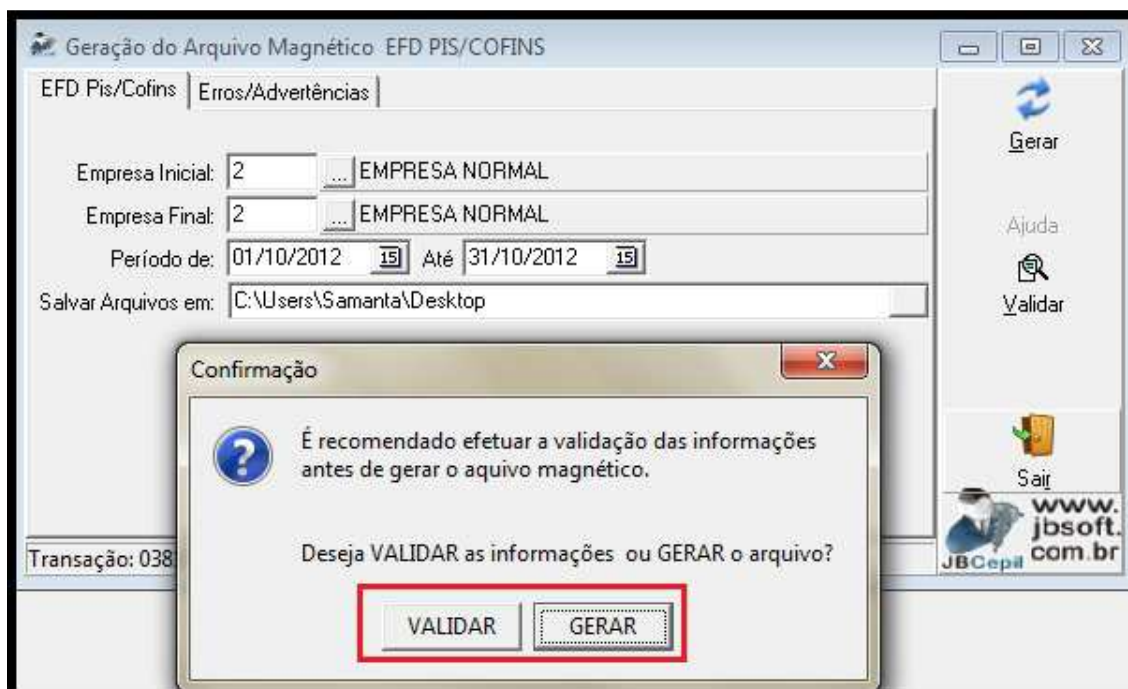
Geração do Arquivo Magnético EFD PIS/COFINS

EFD Pis/Cofins | Erros/Advertências

Empresa Inicial: 2 ... EMPRESA NORMAL
Empresa Final: 2 ... EMPRESA NORMAL
Período de: 01/10/2012 15 Até 31/10/2012 15
Salvar Arquivos em: C:\Users\Samanta\Desktop

Gerar

Ajuda

Validar

Sair

www.jbsoft.com.br
JBCepil

Transação: 038

Confirmação

É recomendado efetuar a validação das informações antes de gerar o aquivo magnético.

Deseja VALIDAR as informações ou GERAR o arquivo?

VALIDAR GERAR